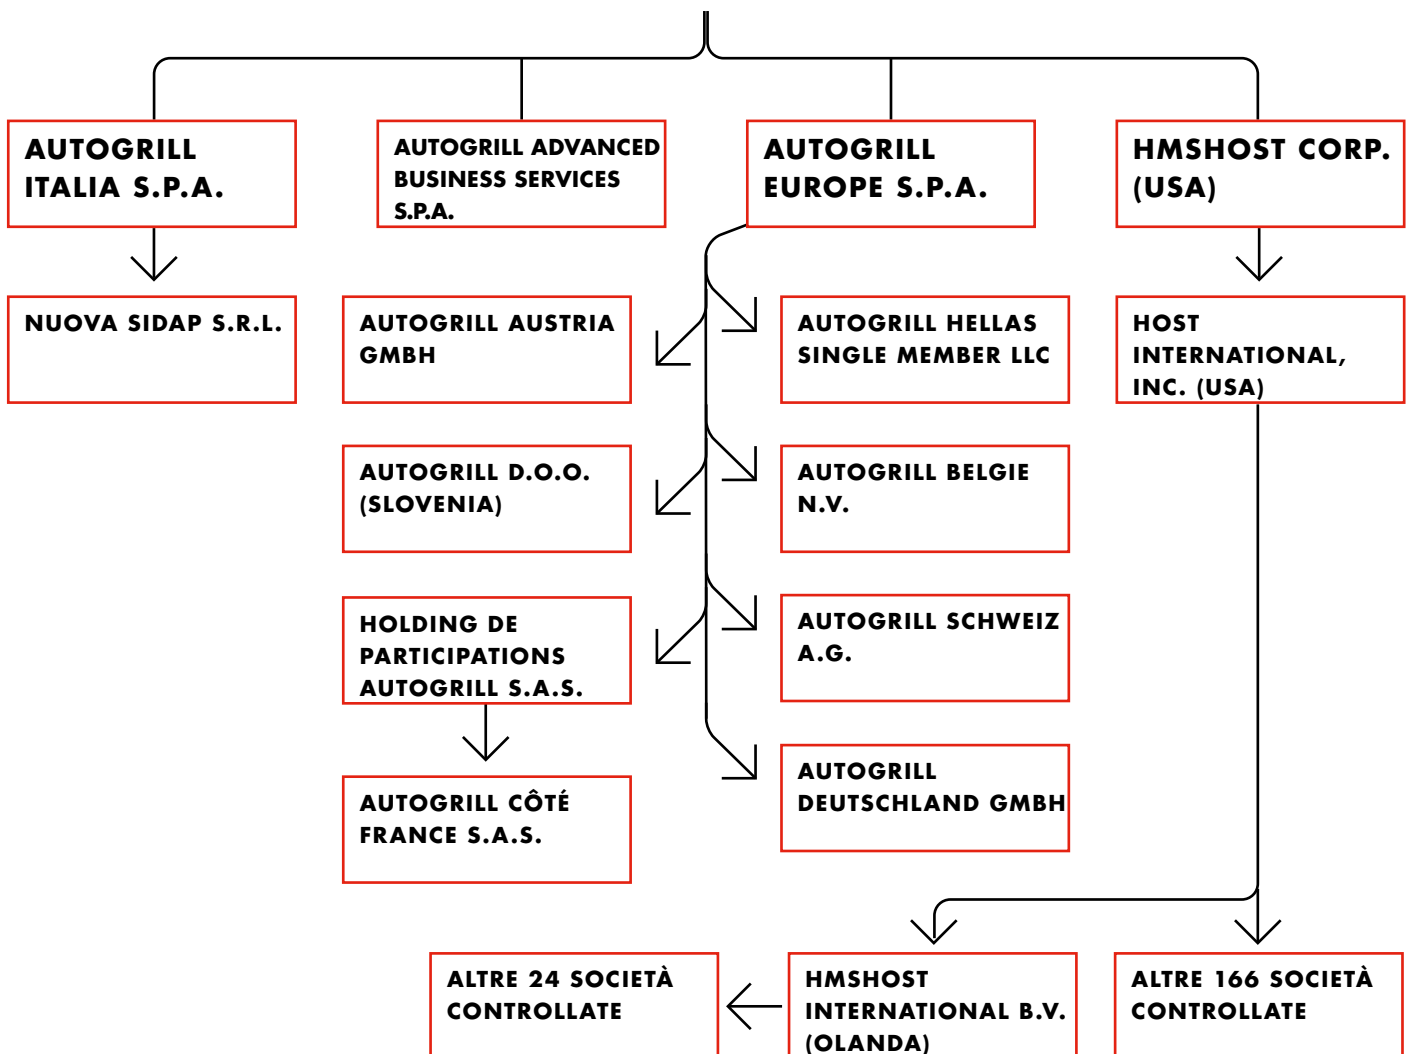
AUTOGRILL ITALIA S.P.A.

AUTOGRILL ADVANCED BUSINESS SERVICES S.P.A.

AUTOGRILL EUROPE S.P.A.

HMSHOST CORP. (USA)

NUOVA SIDAP S.R.L.

AUTOGRILL AUSTRIA GMBH

AUTOGRILL HELLAS SINGLE MEMBER LLC

HOST INTERNATIONAL, INC. (USA)

AUTOGRILL D.O.O. (SLOVENIA)

AUTOGRILL BELGIE N.V.

HOLDING DE PARTICIPATIONS AUTOGRILL S.A.S.

AUTOGRILL SCHWEIZ A.G.

AUTOGRILL CÔTÉ FRANCE S.A.S.

AUTOGRILL DEUTSCHLAND GMBH

ALTRE 24 SOCIETÀ CONTROLLATE

HMSHOST INTERNATIONAL B.V. (OLANDA)

ALTRE 166 SOCIETÀ CONTROLLATE